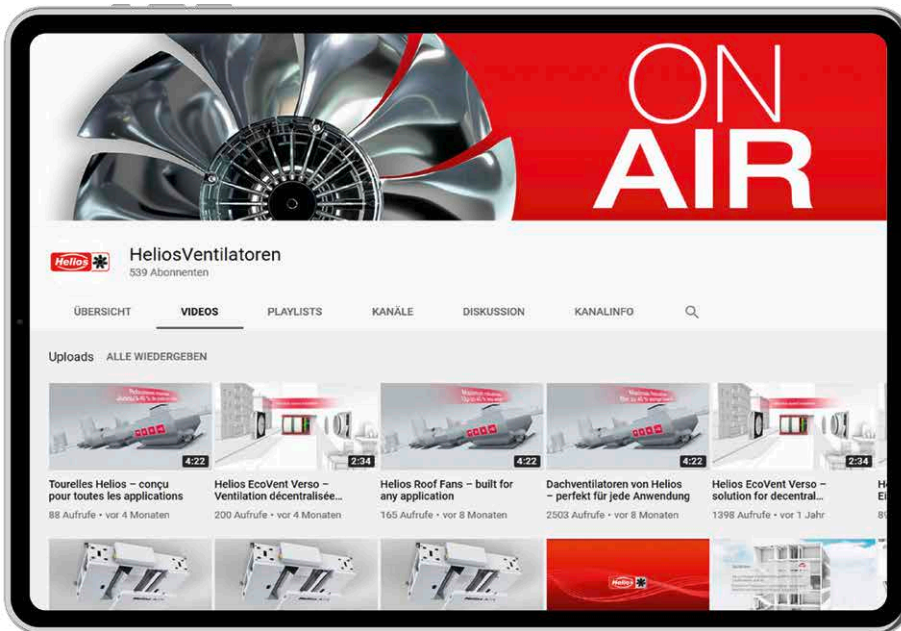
ON AIR

Helios

HeliosVentilatoren
539 Abonnenten

ÜBERSICHT VIDEOS PLAYLISTS KANÄLE DISKUSSION KANALINFO

Uploads ALLE WIEDERGEBEN

4:22
Tourelles Helios – conçu pour toutes les applications
88 Aufrufe • vor 4 Monaten

2:34
Helios EcoVent Verso – Ventilation décentralisée...
200 Aufrufe • vor 4 Monaten

4:22
Helios Roof Fans – built for any application
165 Aufrufe • vor 8 Monaten

4:22
Dachventilatoren von Helios – perfekt für jede Anwendung
2503 Aufrufe • vor 8 Monaten

2:34
Helios EcoVent Verso – solution for decentral...
1398 Aufrufe • vor 1 Jahr

Helios